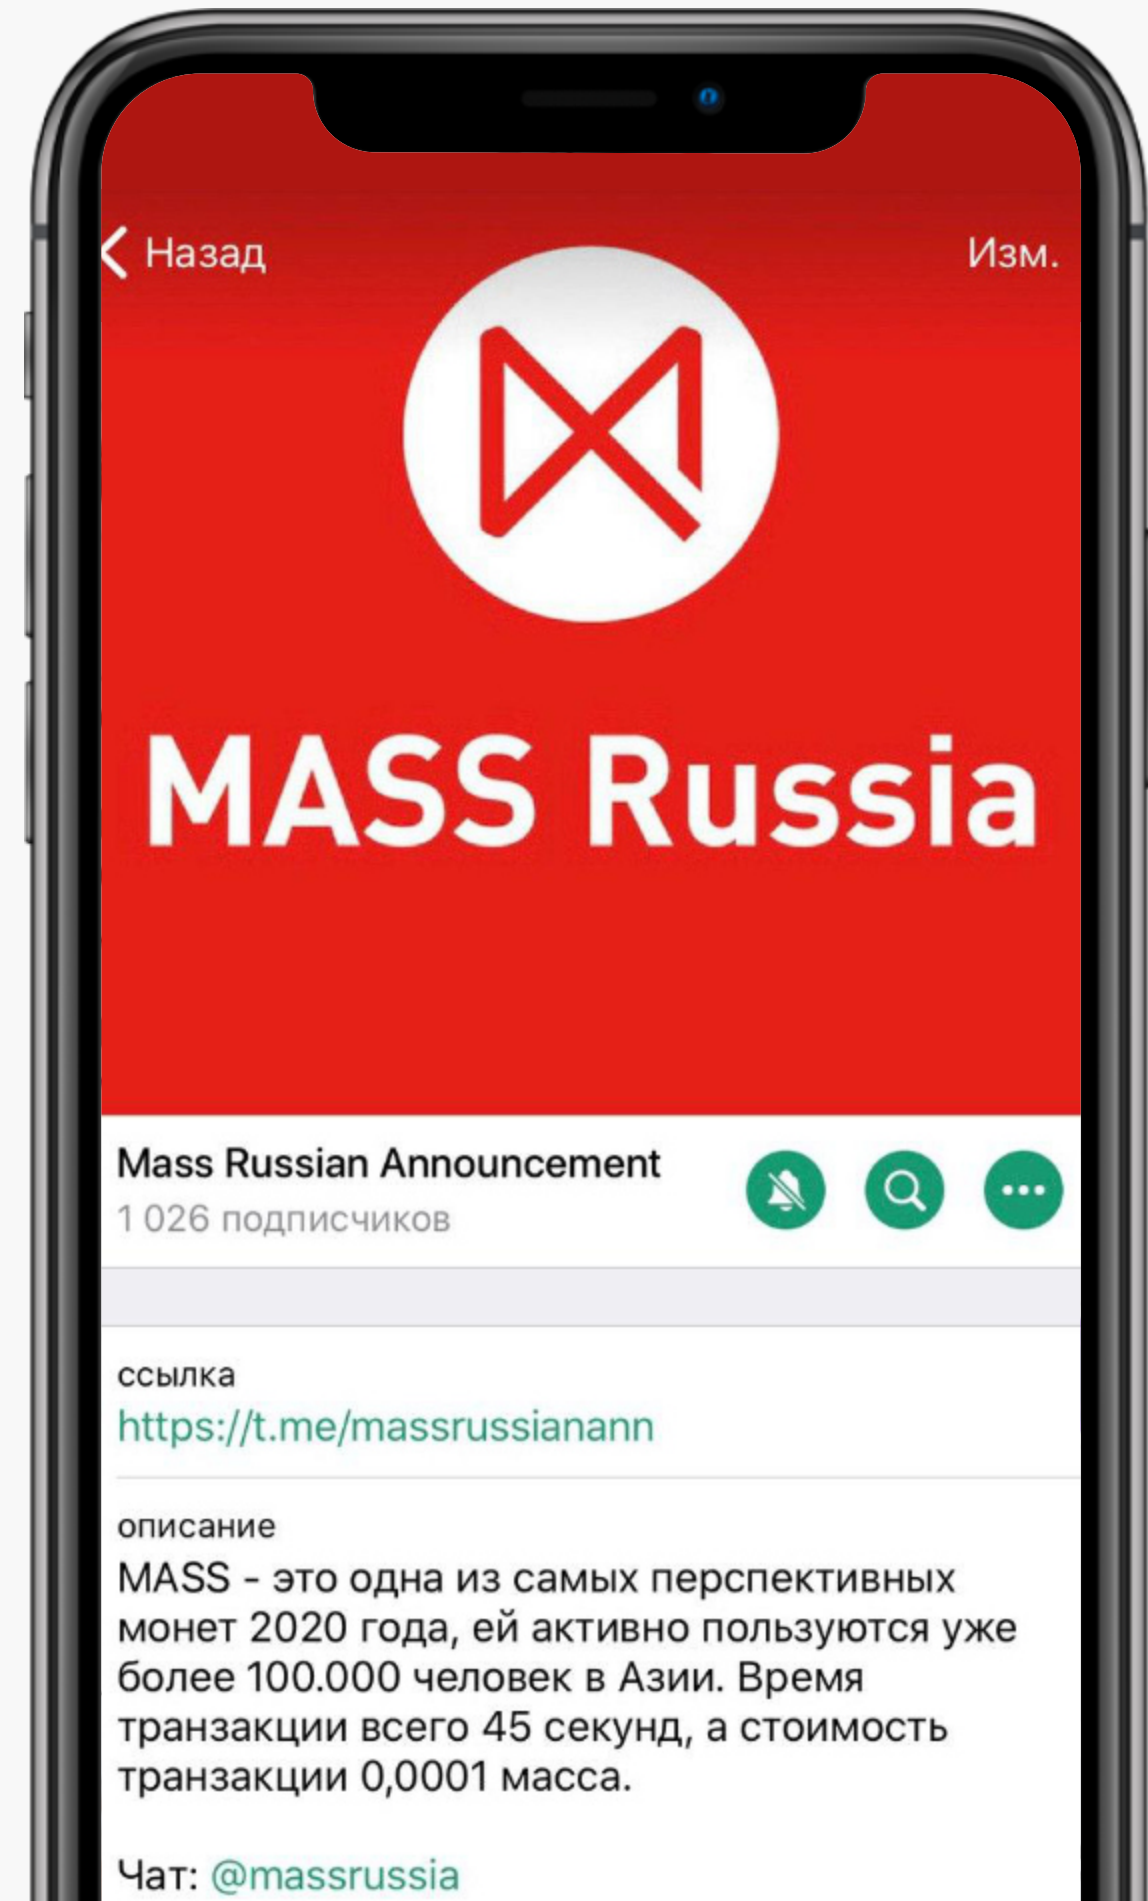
Назад

Изм.

MASS Russia

Mass Russian Announcement
1 026 подписчиков

ссылка
https://t.me/massrussianann

описание
MASS - это одна из самых перспективных монет 2020 года, ей активно пользуются уже более 100.000 человек в Азии. Время транзакции всего 45 секунд, а стоимость транзакции 0,0001 масса.

Чат: @massrussia